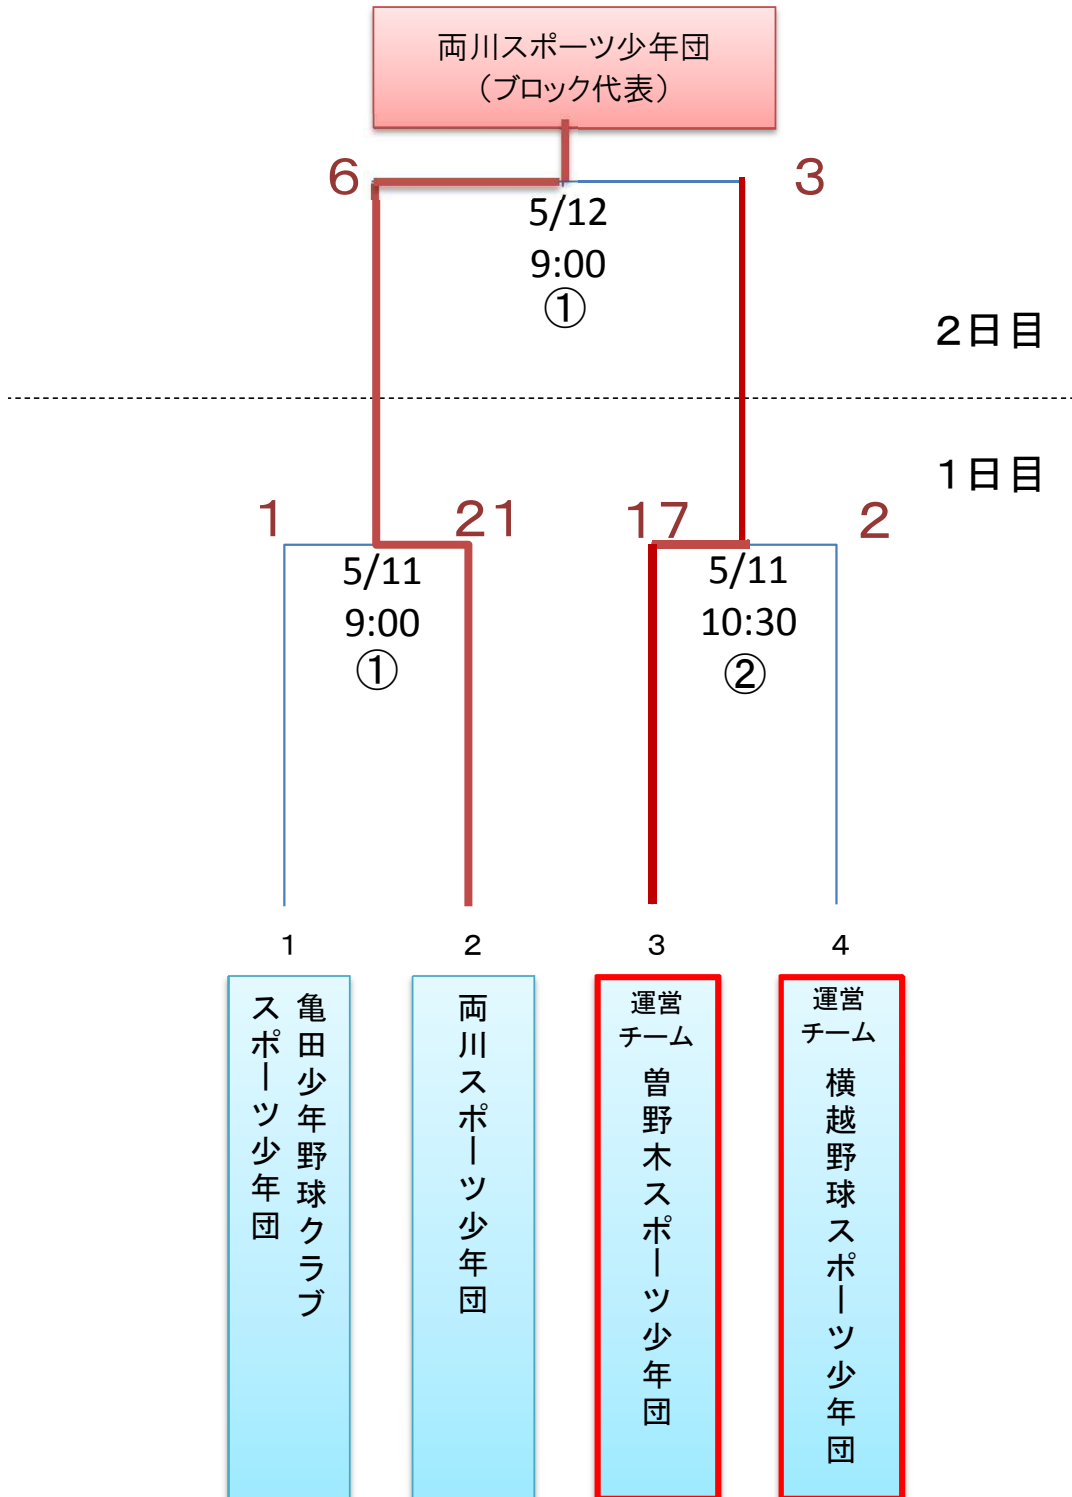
両川スポーツ少年団
（ブロック代表）

6
3
5/12
9:00
①

2日目

1日目

1
21
5/11
9:00
①

17
2
5/11
10:30
②

1
亀田少年野球クラブ
スポーツ少年団

2
両川スポーツ少年団

3
運営チーム
曽野木スポーツ少年団

4
運営チーム
横越野球スポーツ少年団